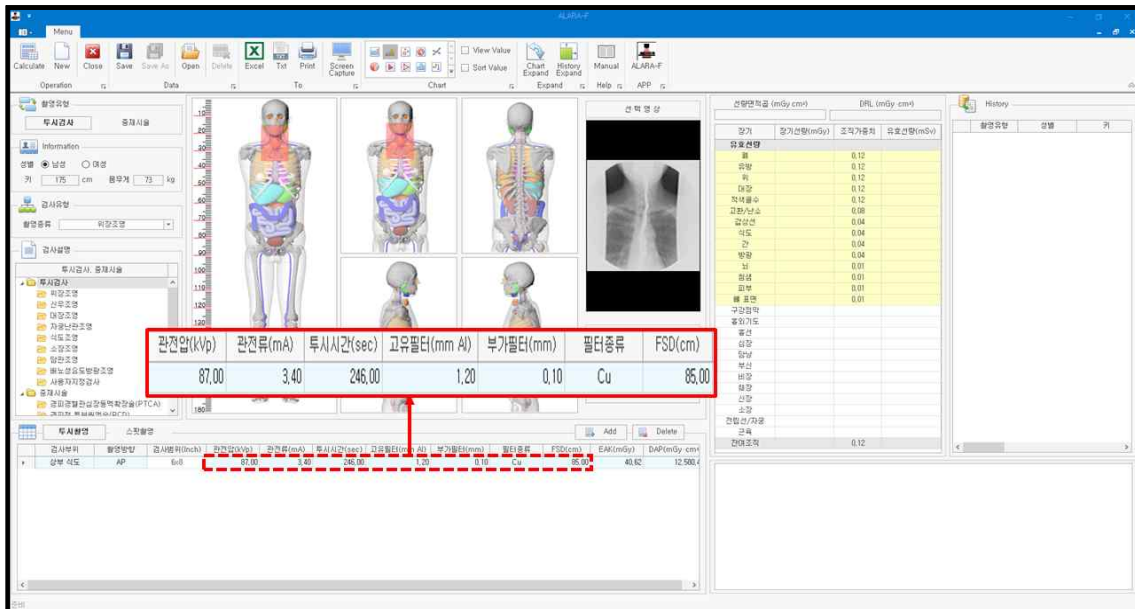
ALARA-F

Menu

Calculate New Close Save Save As Open Delete Excel Txt Print Screen Capture View Value Sort Value Chart Expand History Expand Manual ALARA-F

Operation Data To Chart Expand Help APP

촬영유형

투시검사 중재시술

Information

성별 ◉ 남성 ○ 여성

키 175 cm 몸무게 73 kg

검사유형

촬영종류 위장조영

검사설명

투시검사, 중재시술

투시검사
위장조영
상부조영
대장조영
자궁난관조영
식도조영
소장조영
방광조영
배뇨성요도방광조영
사용자지정검사
중재시술
경피경혈관심장동맥확장술(PTCA)

| 관전압(kVp) | 관전류(mA) | 투시시간(sec) | 고유필터(mm Al) | 부가필터(mm) | 필터종류 | FSD(cm) |
|---|---|---|---|---|---|---|
| 87.00 | 3.40 | 246.00 | 1.20 | 0.10 | Cu | 85.00 |

선택영상

면적선량곱 (mGy cm²) DRL (mGy cm²)

| 장기 | 장기선량(mGy) | 조직가중치 | 유효선량(mSv) |
|---|---|---|---|
| 유효선량 | | | |
| 폐 | | 0.12 | |
| 유방 | | 0.12 | |
| 위 | | 0.12 | |
| 대장 | | 0.12 | |
| 적색골수 | | 0.12 | |
| 고환/난소 | | 0.08 | |
| 갑상선 | | 0.04 | |
| 식도 | | 0.04 | |
| 간 | | 0.04 | |
| 방광 | | 0.04 | |
| 뇌 | | 0.01 | |
| 침샘 | | 0.01 | |
| 피부 | | 0.01 | |
| 뼈 표면 | | 0.01 | |
| 구강점막 | | | |
| 흉외기도 | | | |
| 흉선 | | | |
| 심장 | | | |
| 담낭 | | | |
| 부신 | | | |
| 비장 | | | |
| 췌장 | | | |
| 신장 | | | |
| 소장 | | | |
| 전립선/자궁 | | | |
| 근육 | | | |
| 잔여조직 | | 0.12 | |

History

촬영유형 성별 키

투시촬영 스팟촬영

Add Delete

| 검사부위 | 촬영방향 | 검사범위(inch) | 관전압(kVp) | 관전류(mA) | 투시시간(sec) | 고유필터(mm Al) | 부가필터(mm) | 필터종류 | FSD(cm) | EAK(mGy) | DAP(mGy cm²) |
|---|---|---|---|---|---|---|---|---|---|---|---|
| 상부 식도 | AP | 6x6 | 87.00 | 3.40 | 246.00 | 1.20 | 0.10 | Cu | 85.00 | 40.62 | 12,580. |